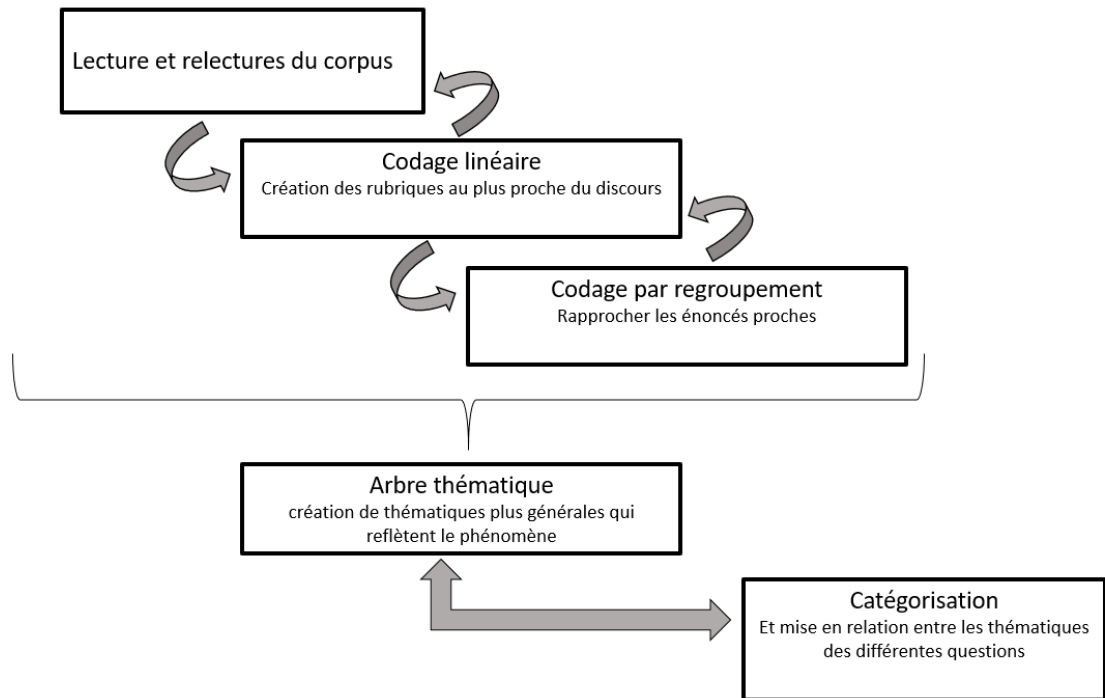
Lecture et relectures du corpus

Codage linéaire
Création des rubriques au plus proche du discours

Codage par regroupement
Rapprocher les énoncés proches

Arbre thématique
création de thématiques plus générales qui reflètent le phénomène

Catégorisation
Et mise en relation entre les thématiques des différentes questions